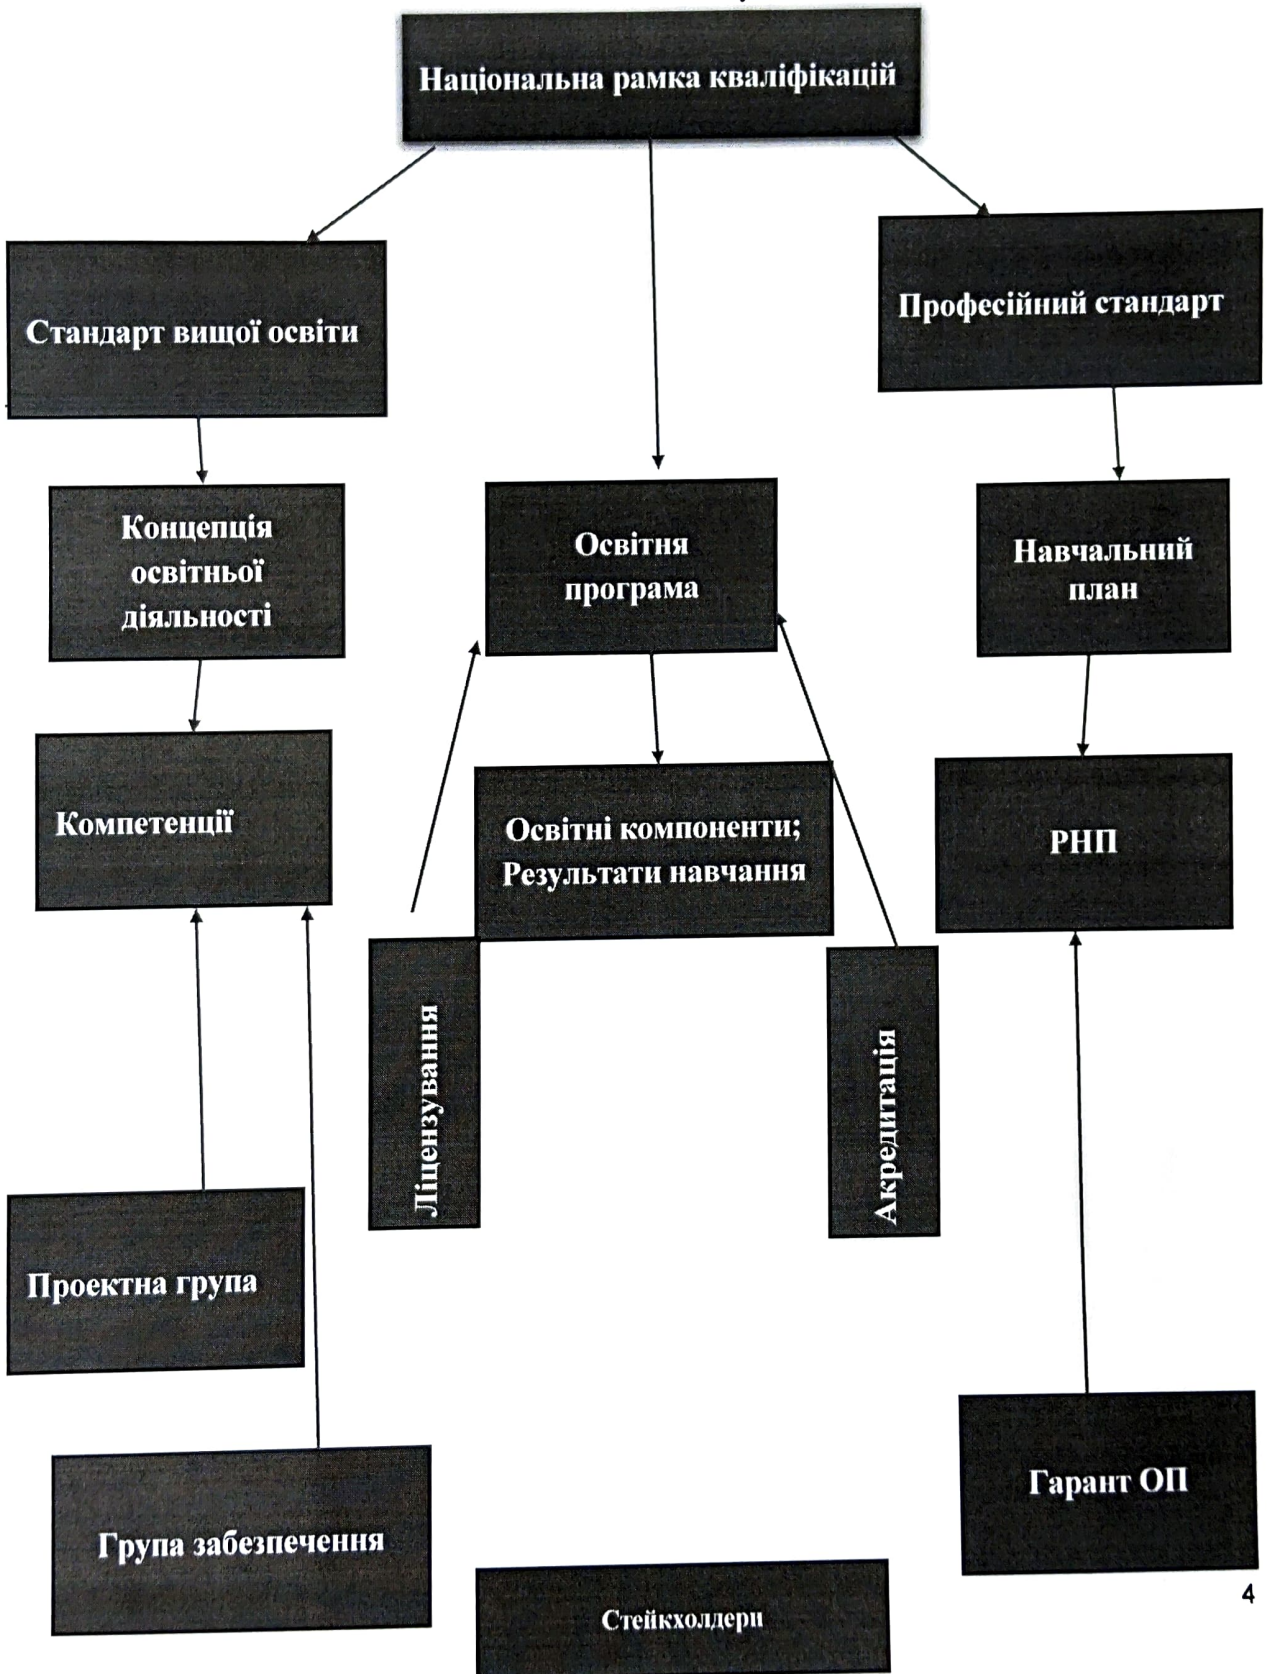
Національна рамка кваліфікацій

Стандарт вищої освіти

Професійний стандарт

Концепція освітньої діяльності

Освітня програма

Навчальний план

Компетенції

Освітні компоненти; Результати навчання

РНП

Ліцензування

Акредитація

Проектна група

Група забезпечення

Гарант ОП

Стейкхолдери

4